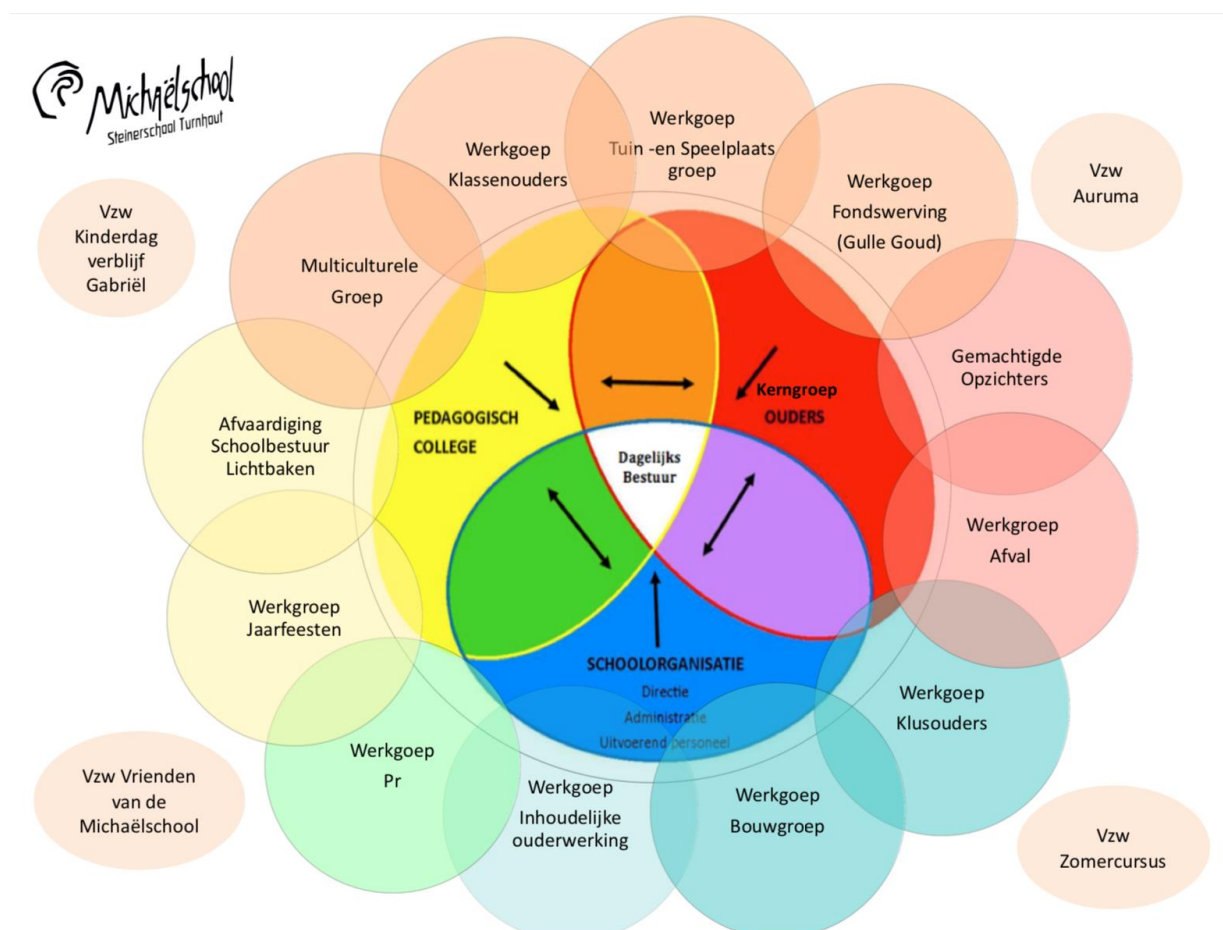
Michaëlschool
Steinerschool Turnhout

Werkgoep
Klassenouders

Werkgoep
Tuin -en Speelplaats groep

Werkgoep
Fondswerving
(Gulle Goud)

Vzw
Auruma

Vzw
Kinderdag verblijf
Gabriël

Multiculturele
Groep

Gemachtigde
Opzichters

Afvaardiging
Schoolbestuur
Lichtbaken

PEDAGOGISCH
COLLEGE

Kerngroep
OUDERS

Dagelijks
Bestuur

Werkgroep
Afval

Werkgroep
Jaarfeesten

SCHOOLORGANISATIE
Directie
Administratie
Uitvoerend personeel

Werkgoep
Klusouders

Werkgoep
Pr

Werkgoep
Inhoudelijke
ouderwerking

Werkgoep
Bouwgroep

Vzw Vrienden
van de
Michaëlschool

Vzw
Zomercursus